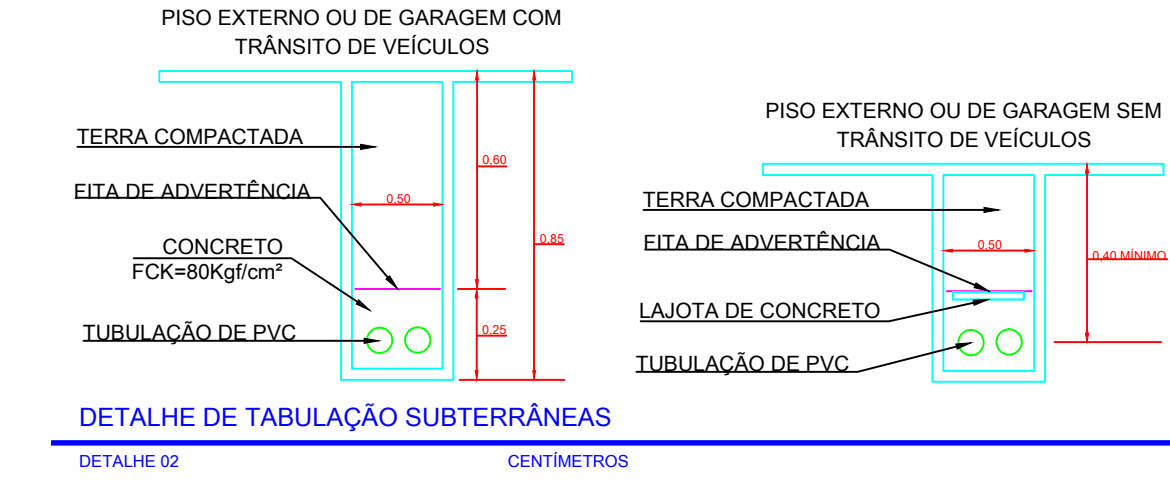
PISO EXTERNO OU DE GARAGEM COM TRÂNSITO DE VEÍCULOS

TERRA COMPACTADA

FITA DE ADVERTÊNCIA

0.50

0.60

0.85

CONCRETO
FCK=80Kgf/cm²

TUBULAÇÃO DE PVC

0.25

PISO EXTERNO OU DE GARAGEM SEM TRÂNSITO DE VEÍCULOS

TERRA COMPACTADA

FITA DE ADVERTÊNCIA

0.50

0.40 MÍNIMO

LAJOTA DE CONCRETO

TUBULAÇÃO DE PVC

DETALHE DE TABULAÇÃO SUBTERRÂNEAS

DETALHE 02

CENTÍMETROS